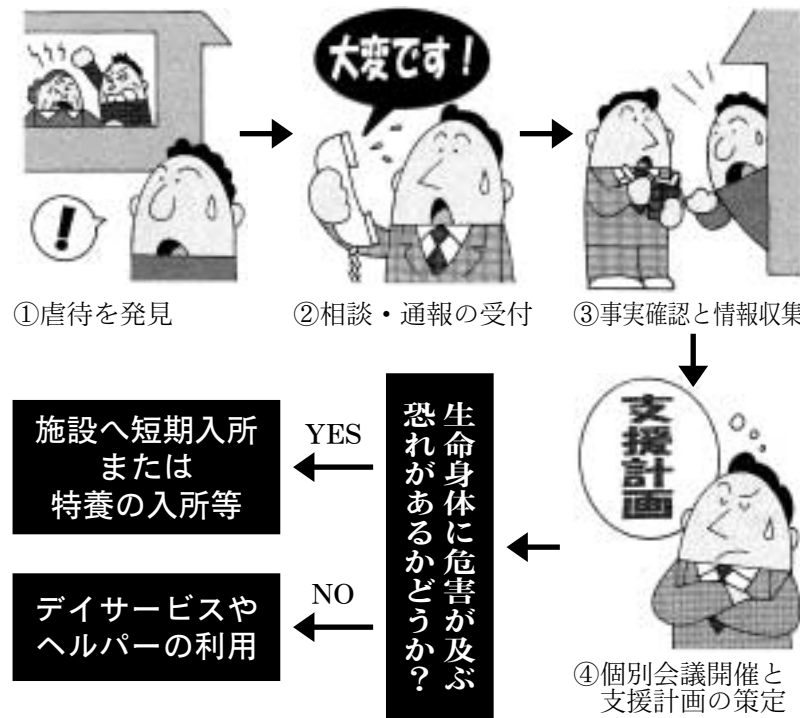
大変です！

①虐待を発見

②相談・通報の受付

③事実確認と情報収集

支援計画

生命身体に危害が及ぶ恐れがあるかどうか？

YES

施設へ短期入所または特養の入所等

NO

デイサービスやヘルパーの利用

④個別会議開催と支援計画の策定